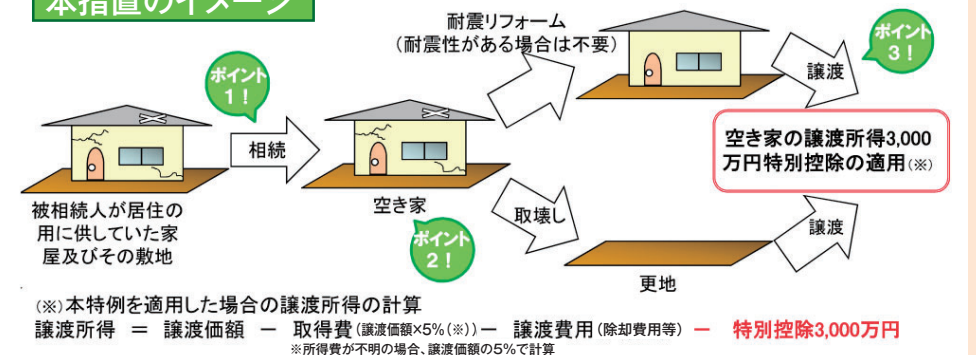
本措置のイメージ

ポイント 1！

被相続人が居住の用に供していた家屋及びその敷地

相続

空き家

ポイント 2！

耐震リフォーム
（耐震性がある場合は不要）

取壊し

更地

ポイント 3！

譲渡

譲渡

空き家の譲渡所得3,000万円特別控除の適用（※）

（※）本特例を適用した場合の譲渡所得の計算
譲渡所得 ＝ 譲渡価額 － 取得費（譲渡価額×5%（※））－ 譲渡費用（除却費用等）－ 特別控除3,000万円
※所得費が不明の場合、譲渡価額の5%で計算